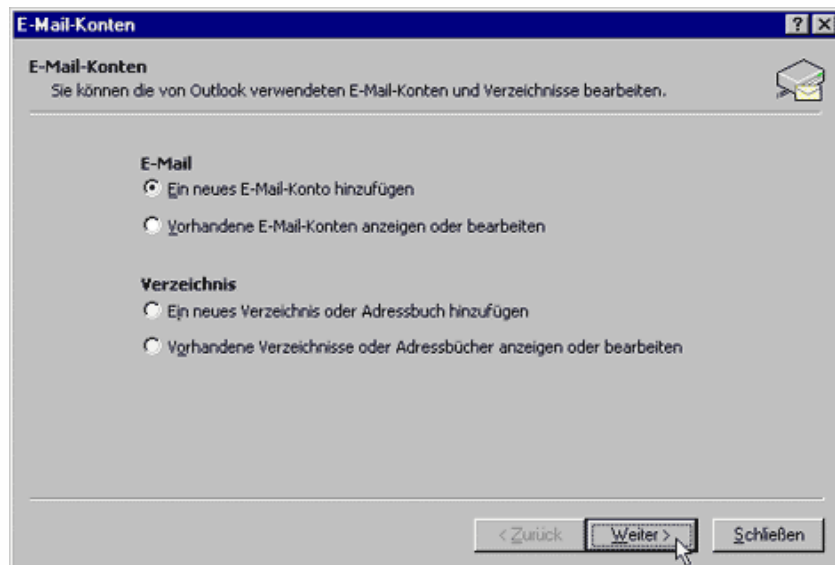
E-Mail-Konten

? ×

E-Mail-Konten
Sie können die von Outlook verwendeten E-Mail-Konten und Verzeichnisse bearbeiten.

E-Mail
Ein neues E-Mail-Konto hinzufügen
Vorhandene E-Mail-Konten anzeigen oder bearbeiten

Verzeichnis
Ein neues Verzeichnis oder Adressbuch hinzufügen
Vorhandene Verzeichnisse oder Adressbücher anzeigen oder bearbeiten

< Zurück
Weiter >
Schließen